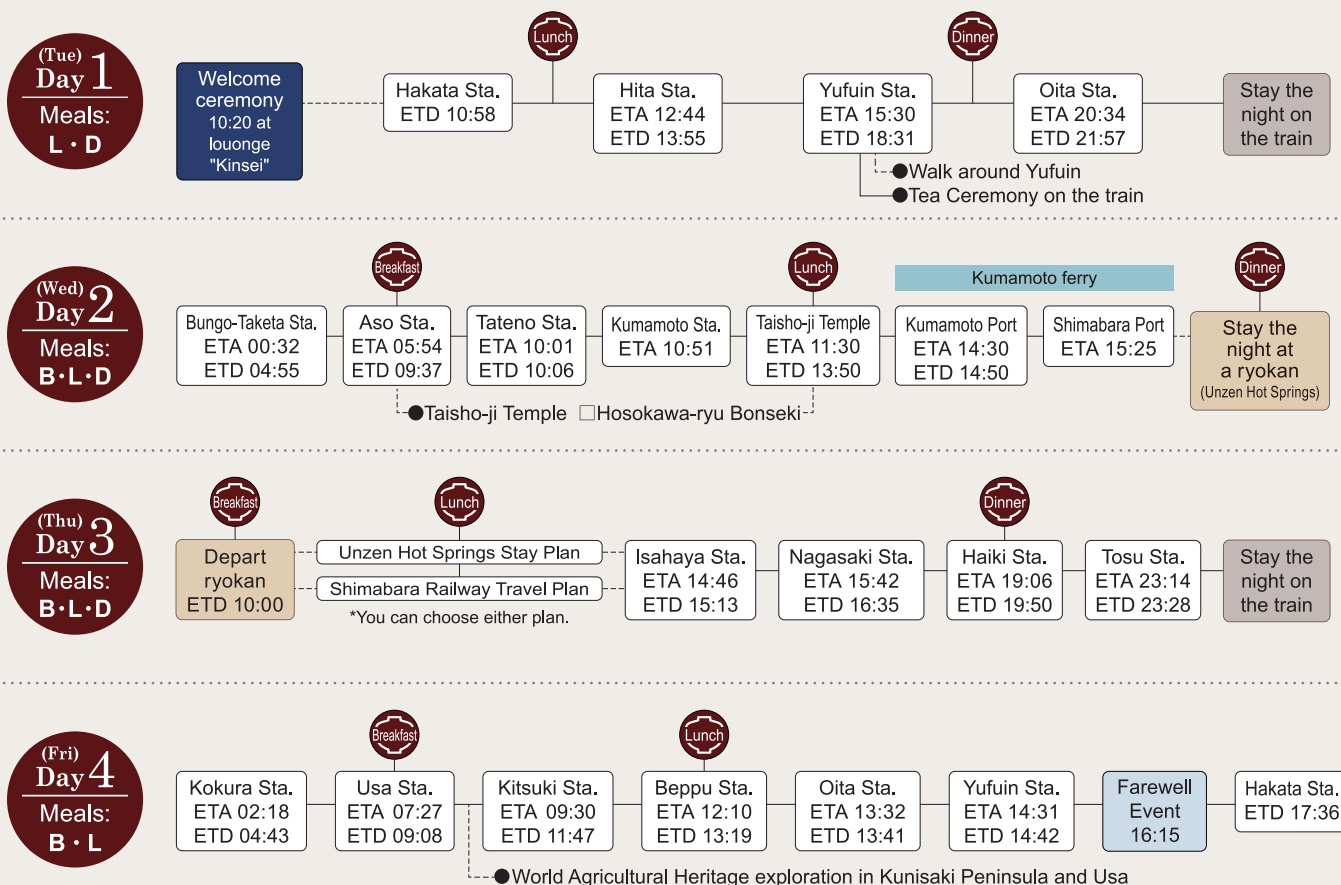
(Tue) Day 1
Meals: L・D

Welcome ceremony 10:20 at louonge "Kinsei"

Hakata Sta. ETD 10:58

Lunch

Hita Sta. ETA 12:44 ETD 13:55

Yufuin Sta. ETA 15:30 ETD 18:31

Dinner

Oita Sta. ETA 20:34 ETD 21:57

Stay the night on the train

●Walk around Yufuin
●Tea Ceremony on the train

(Wed) Day 2
Meals: B・L・D

Bungo-Taketa Sta. ETA 00:32 ETD 04:55

Breakfast

Aso Sta. ETA 05:54 ETD 09:37

Tateno Sta. ETA 10:01 ETD 10:06

Kumamoto Sta. ETA 10:51

Lunch

Taisho-ji Temple ETA 11:30 ETD 13:50

Kumamoto ferry

Kumamoto Port ETA 14:30 ETD 14:50

Shimabara Port ETA 15:25

Dinner

Stay the night at a ryokan (Unzen Hot Springs)

●Taisho-ji Temple □Hosokawa-ryu Bonseki

(Thu) Day 3
Meals: B・L・D

Breakfast

Depart ryokan ETD 10:00

Lunch

Unzen Hot Springs Stay Plan
Shimabara Railway Travel Plan
*You can choose either plan.

Isahaya Sta. ETA 14:46 ETD 15:13

Nagasaki Sta. ETA 15:42 ETD 16:35

Dinner

Haiki Sta. ETA 19:06 ETD 19:50

Tosu Sta. ETA 23:14 ETD 23:28

Stay the night on the train

(Fri) Day 4
Meals: B・L

Kokura Sta. ETA 02:18 ETD 04:43

Breakfast

Usa Sta. ETA 07:27 ETD 09:08

Kitsuki Sta. ETA 09:30 ETD 11:47

Lunch

Beppu Sta. ETA 12:10 ETD 13:19

Oita Sta. ETA 13:32 ETD 13:41

Yufuin Sta. ETA 14:31 ETD 14:42

Farewell Event 16:15

Hakata Sta. ETD 17:36

●World Agricultural Heritage exploration in Kunisaki Peninsula and Usa